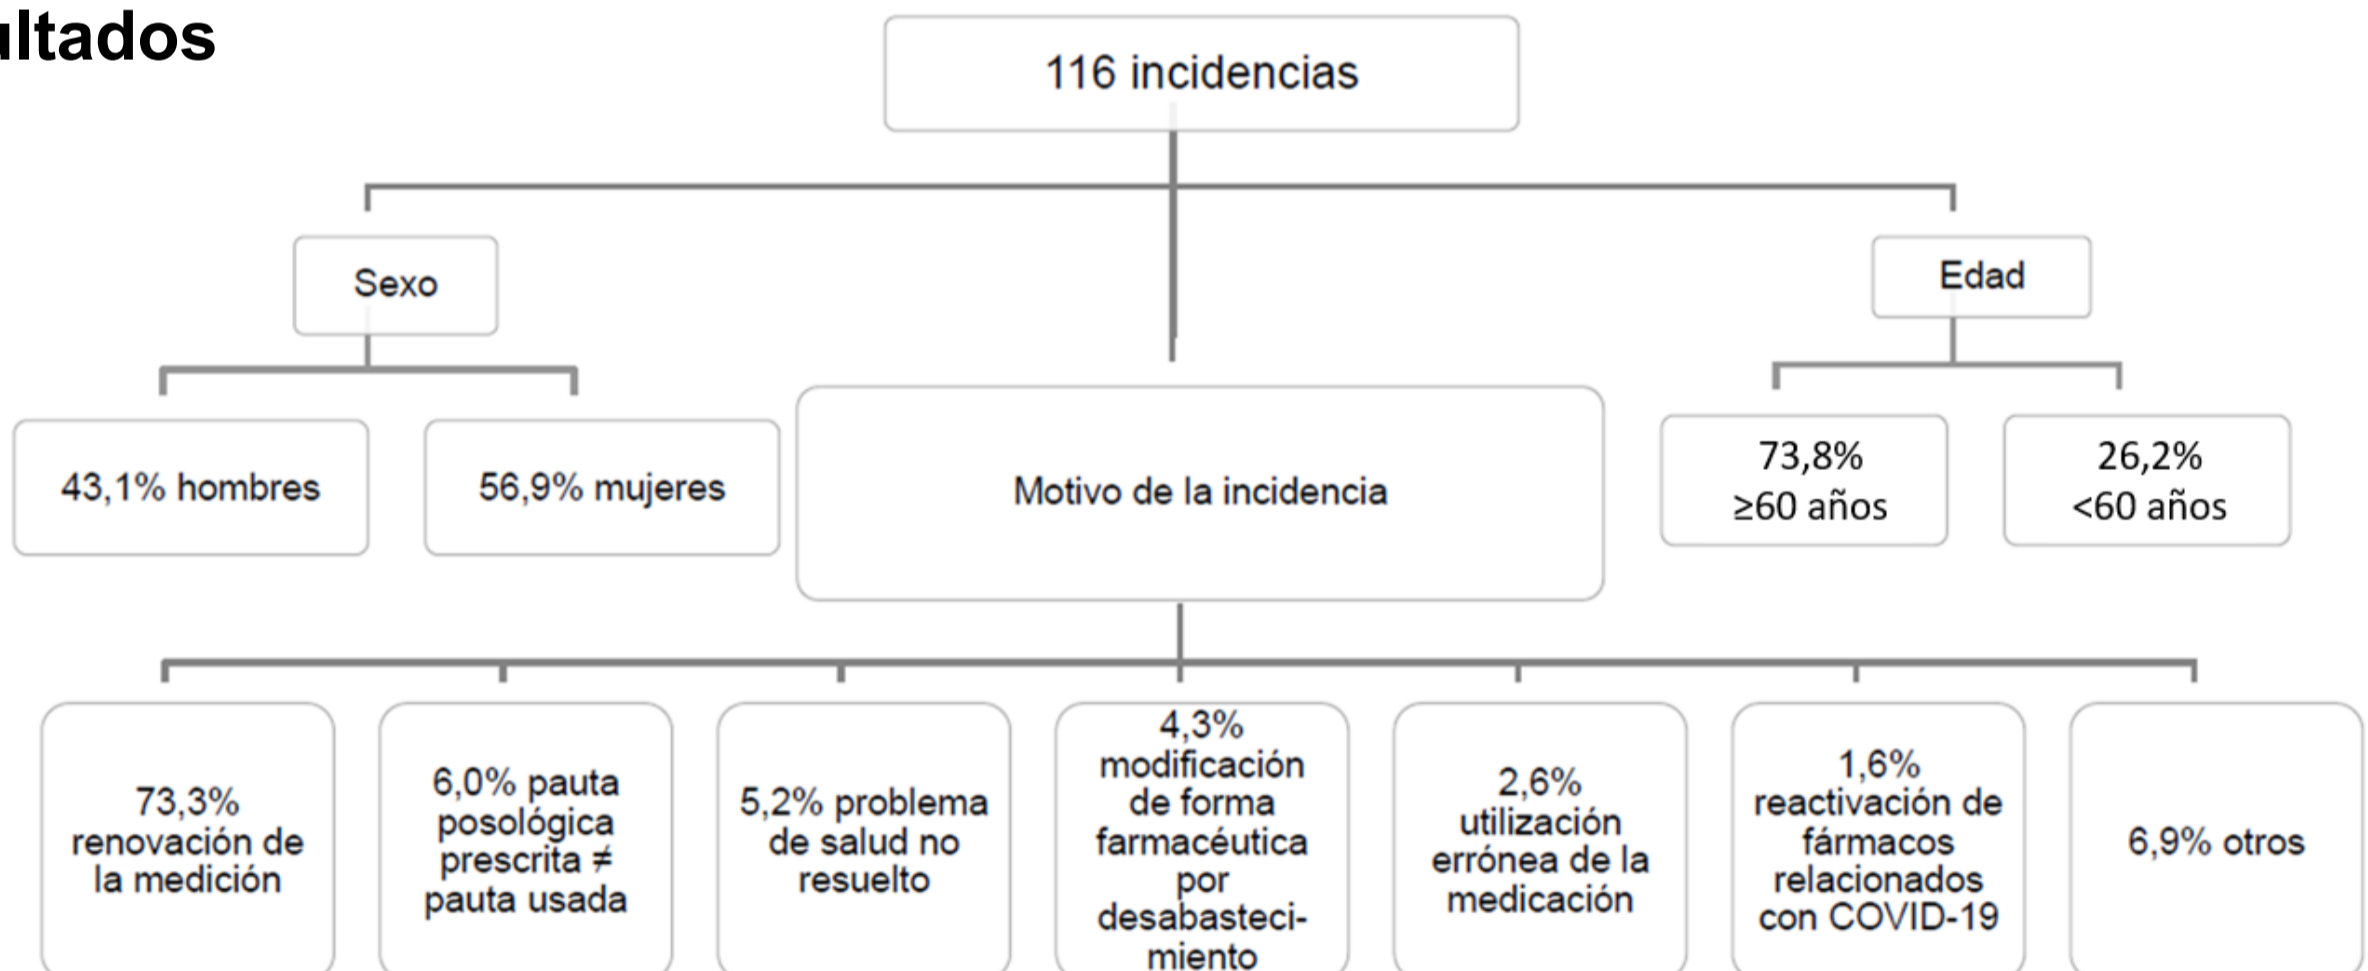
ultados

116 incidencias

Sexo

Edad

43,1% hombres

56,9% mujeres

Motivo de la incidencia

73,8% ≥60 años

26,2% <60 años

73,3% renovación de la medición

6,0% pauta posológica prescrita ≠ pauta usada

5,2% problema de salud no resuelto

4,3% modificación de forma farmacéutica por desabastecimiento

2,6% utilización errónea de la medicación

1,6% reactivación de fármacos relacionados con COVID-19

6,9% otros